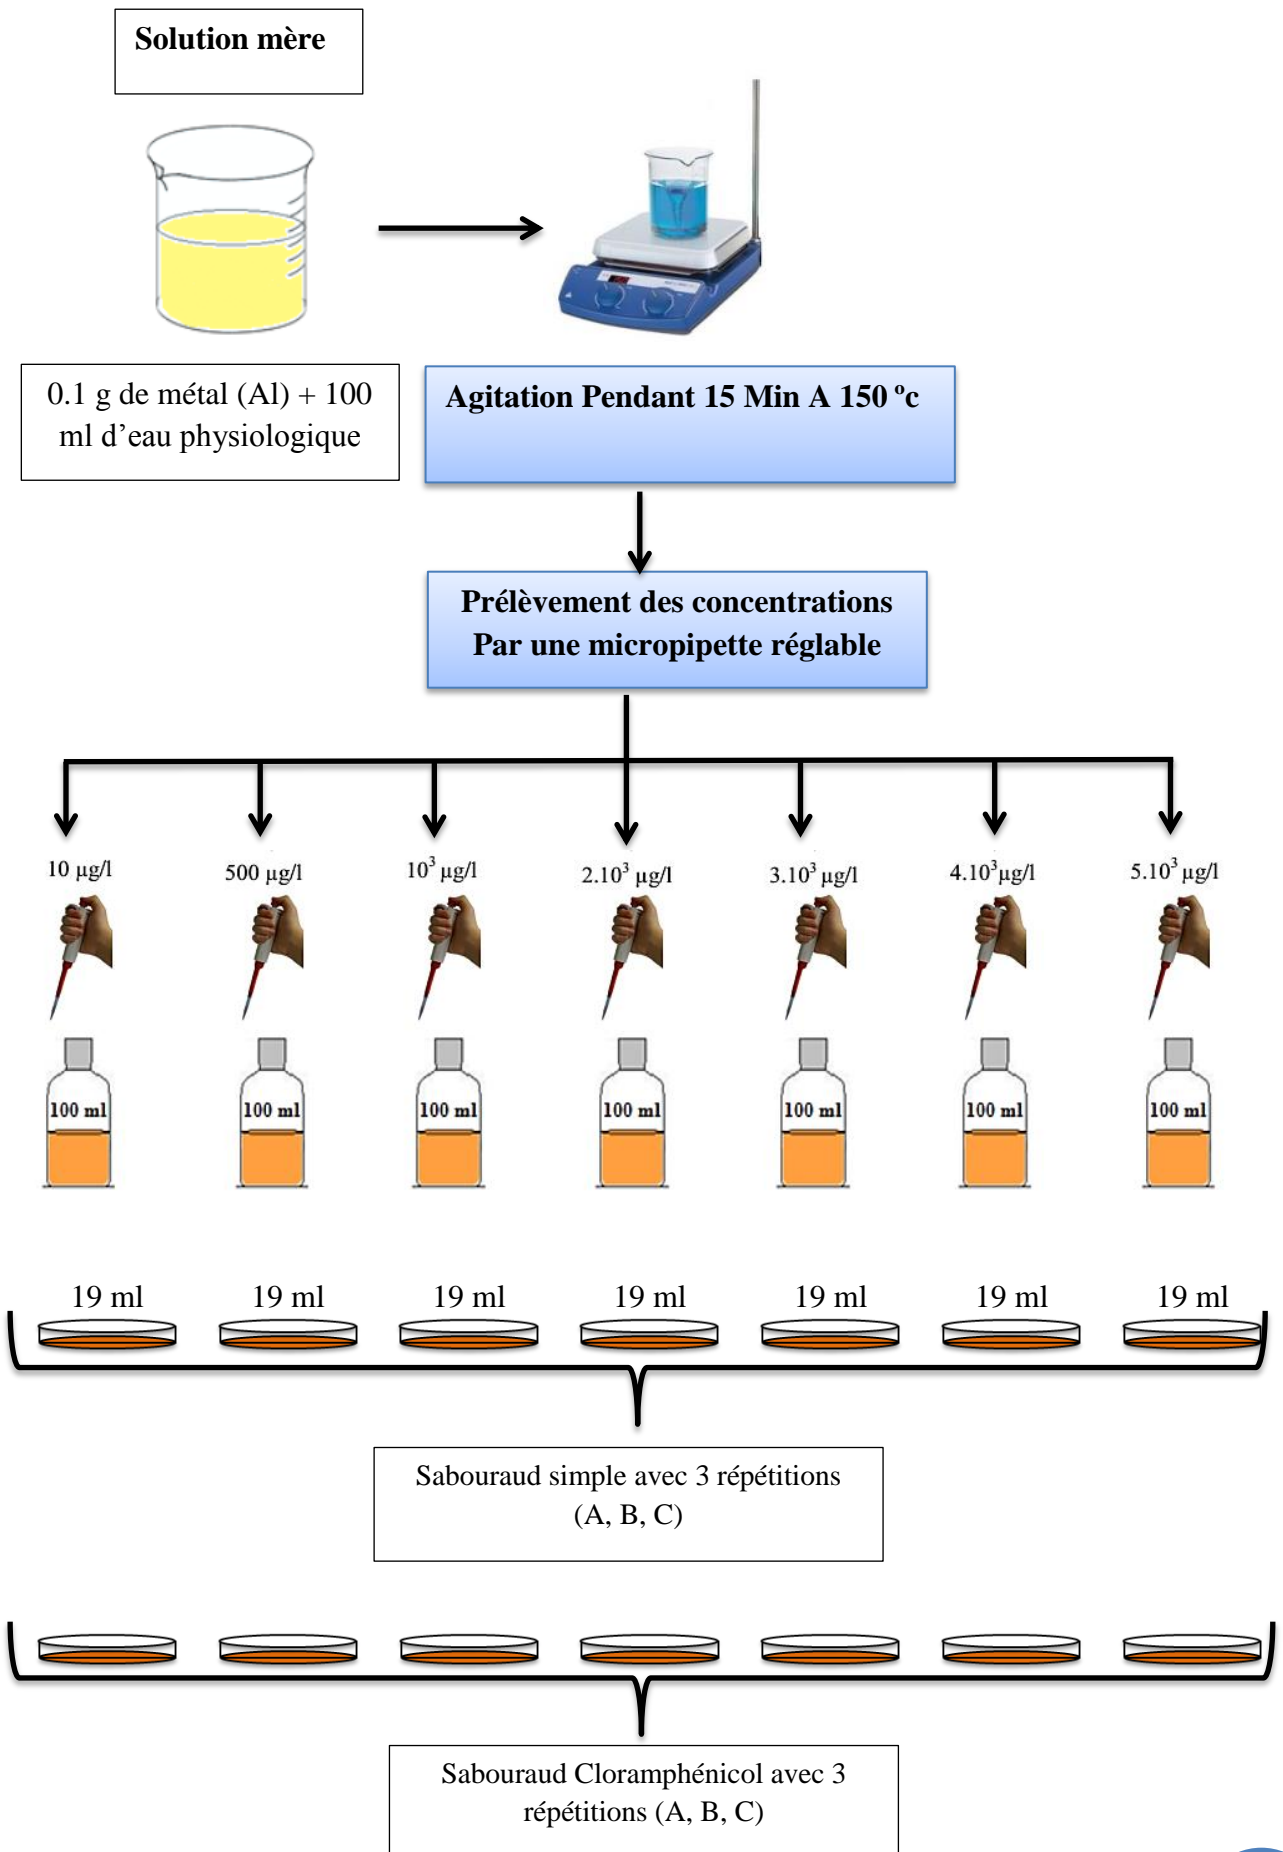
Solution mère

0.1 g de métal (Al) + 100 ml d'eau physiologique

Agitation Pendant 15 Min A 150 °c

Prélèvement des concentrations Par une micropipette réglable

10 µg/l

500 µg/l

$10^3$ µg/l

$2.10^3$ µg/l

$3.10^3$ µg/l

$4.10^3$µg/l

$5.10^3$ µg/l

100 ml

100 ml

100 ml

100 ml

100 ml

100 ml

100 ml

19 ml

19 ml

19 ml

19 ml

19 ml

19 ml

19 ml

Sabouraud simple avec 3 répétitions (A, B, C)

Sabouraud Cloramphénicol avec 3 répétitions (A, B, C)